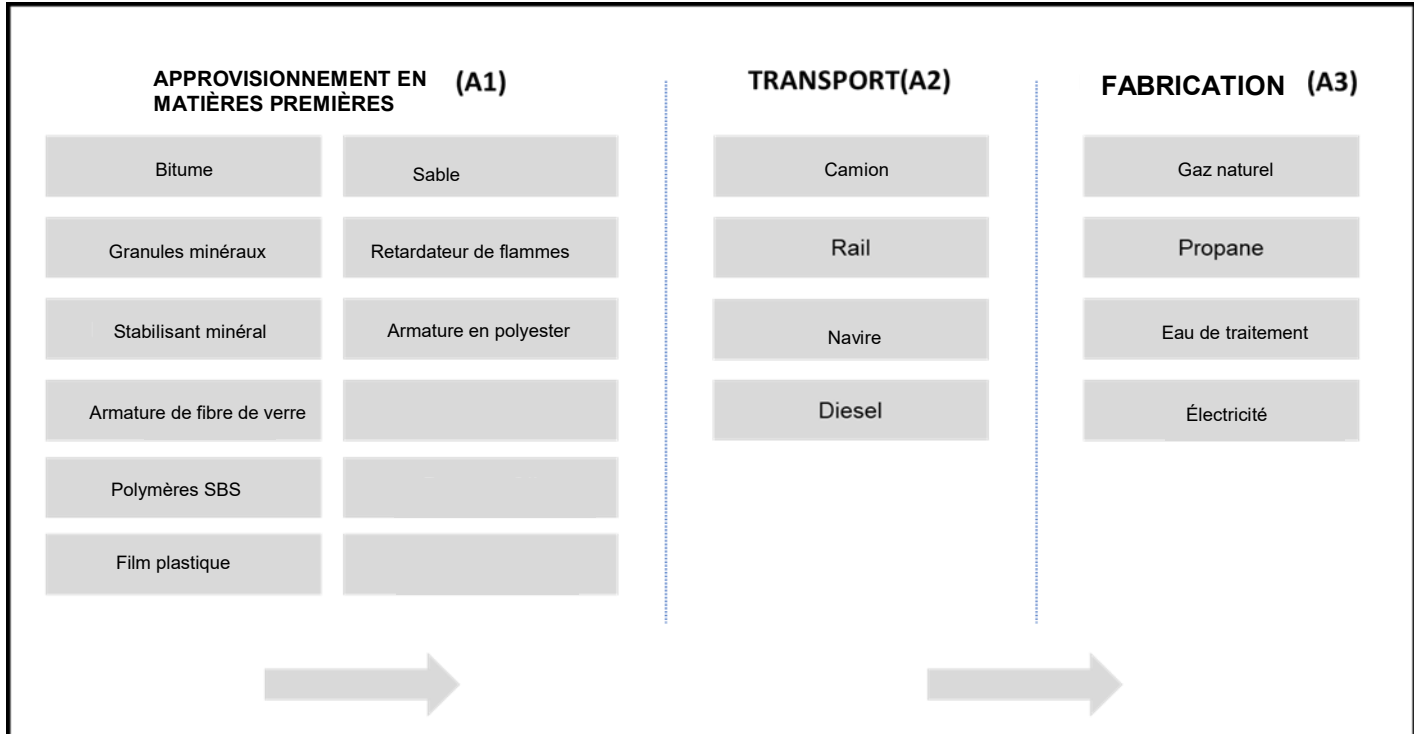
APPROVISIONNEMENT EN MATIÈRES PREMIÈRES (A1)

Bitume

Sable

Granules minéraux

Retardateur de flammes

Stabilisant minéral

Armature en polyester

Armature de fibre de verre

Polymères SBS

Film plastique

TRANSPORT(A2)

Camion

Rail

Navire

Diesel

FABRICATION (A3)

Gaz naturel

Propane

Eau de traitement

Électricité